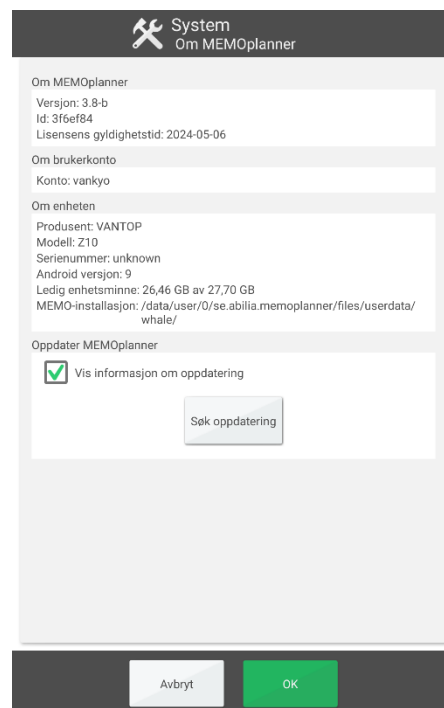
System
Om MEMOplanner

Om MEMOplanner

Versjon: 3.8-b
Id: 3f6ef84
Lisensens gyldighetstid: 2024-05-06

Om brukerkonto

Konto: vankyo

Om enheten

Produsent: VANTOP
Modell: Z10
Serienummer: unknown
Android versjon: 9
Ledig enhetsminne: 26,46 GB av 27,70 GB
MEMO-installasjon: /data/user/0/se.abilia.memoplanner/files/userdata/whale/

Oppdater MEMOplanner

Vis informasjon om oppdatering

Søk oppdatering

Avbryt

OK